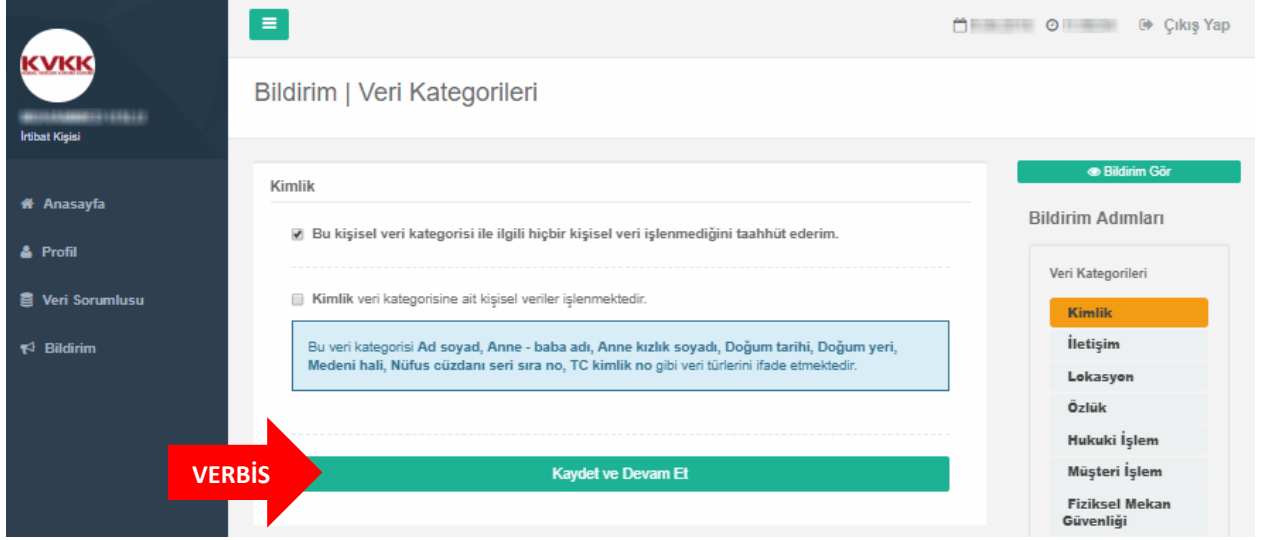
KVKK

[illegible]
İrtibat Kişisi

Anasayfa
Profil
Veri Sorumlusu
Bildirim

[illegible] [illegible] Çıkış Yap

Bildirim | Veri Kategorileri

Kimlik

Bu kişisel veri kategorisi ile ilgili hiçbir kişisel veri işlenmediğini taahhüt ederim.

Kimlik veri kategorisine ait kişisel veriler işlenmektedir.

Bu veri kategorisi Ad soyad, Anne - baba adı, Anne kızlık soyadı, Doğum tarihi, Doğum yeri, Medeni hali, Nüfus cüzdanı seri sıra no, TC kimlik no gibi veri türlerini ifade etmektedir.

VERBİS

Kaydet ve Devam Et

Bildirim Gör

Bildirim Adımları

Veri Kategorileri

Kimlik
İletişim
Lokasyon
Özlük
Hukuki İşlem
Müşteri İşlem
Fiziksel Mekan Güvenliği